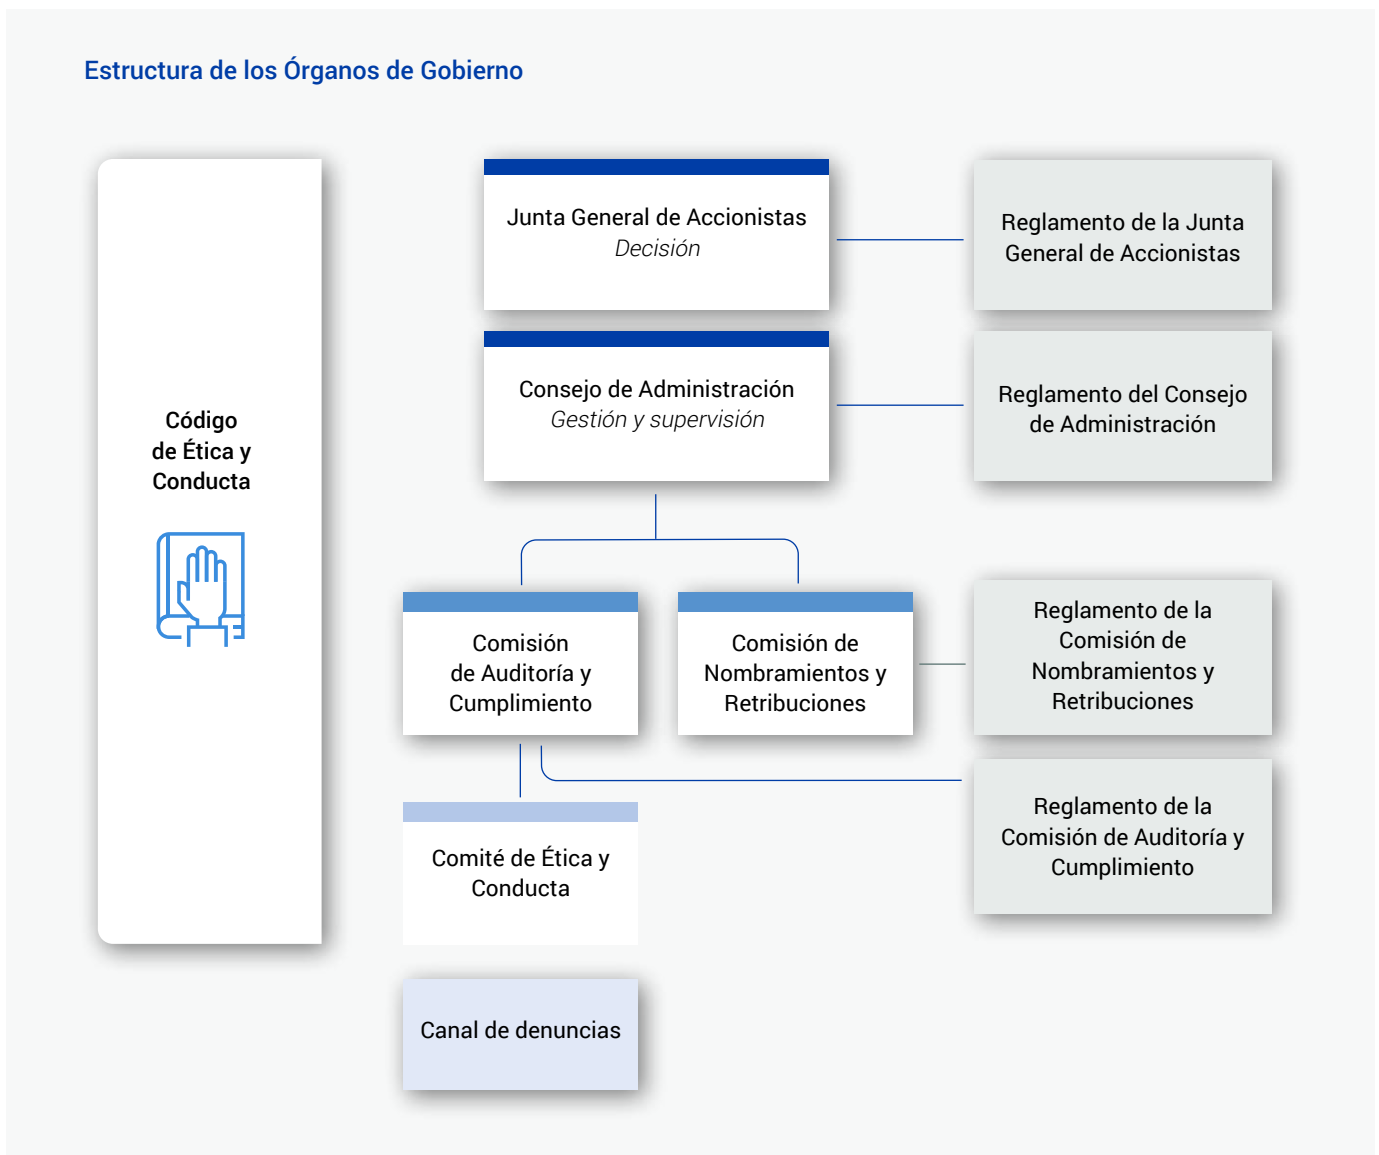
Estructura de los Órganos de Gobierno

Código de Ética y Conducta

Junta General de Accionistas
*Decisión*

Reglamento de la Junta General de Accionistas

Consejo de Administración
*Gestión y supervisión*

Reglamento del Consejo de Administración

Comisión de Auditoría y Cumplimiento

Comisión de Nombramientos y Retribuciones

Reglamento de la Comisión de Nombramientos y Retribuciones

Reglamento de la Comisión de Auditoría y Cumplimiento

Comité de Ética y Conducta

Canal de denuncias